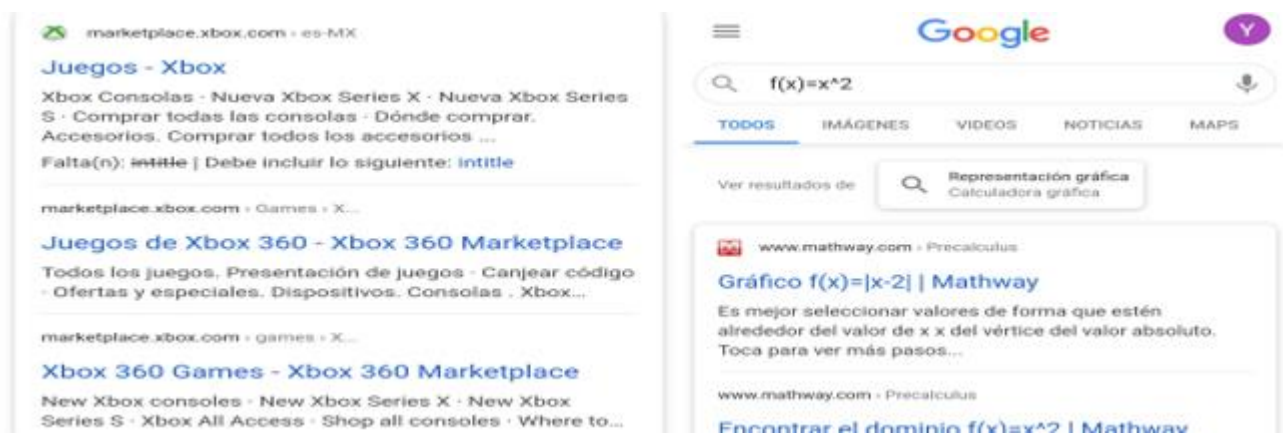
marketplace.xbox.com › es-MX

Juegos - Xbox

Xbox Consolas · Nueva Xbox Series X · Nueva Xbox Series S · Comprar todas las consolas · Dónde comprar. Accesorios. Comprar todos los accesorios ...

Falta(n): intitle | Debe incluir lo siguiente: intitle

marketplace.xbox.com › Games › X...

Juegos de Xbox 360 - Xbox 360 Marketplace

Todos los juegos. Presentación de juegos · Canjear código · Ofertas y especiales. Dispositivos. Consolas . Xbox...

marketplace.xbox.com › games › X...

Xbox 360 Games - Xbox 360 Marketplace

New Xbox consoles · New Xbox Series X · New Xbox Series S · Xbox All Access · Shop all consoles · Where to...

Google

Y

f(x)=x^2

TODOS IMÁGENES VIDEOS NOTICIAS MAPS

Ver resultados de

Representación gráfica
Calculadora gráfica

www.mathway.com › Precalculus

Gráfico f(x)=|x-2| | Mathway

Es mejor seleccionar valores de forma que estén alrededor del valor de x x del vértice del valor absoluto. Toca para ver más pasos...

www.mathway.com › Precalculus

Encontrar el dominio f(x)=x^2 | Mathway